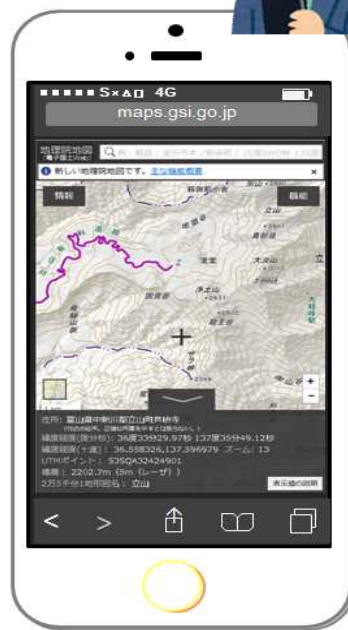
●●●●● S×ΔΩ 4G
maps.gsi.go.jp

地理院地図
新しい地理院地図です。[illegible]
情報
機能
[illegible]
+
-

住所: 富山県中新川郡立山町芦峅寺
緯度経度(度分秒): 36度33分29.97秒 137度35分49.12秒
緯度経度(十進): 36.558324,137.596979 ズーム: 13
UTMポイント: 53SQA3242490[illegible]
標高: 2202.7m (5m (レーザ))
2万5千分1地形図名: 立山
表示値の説明

<
>